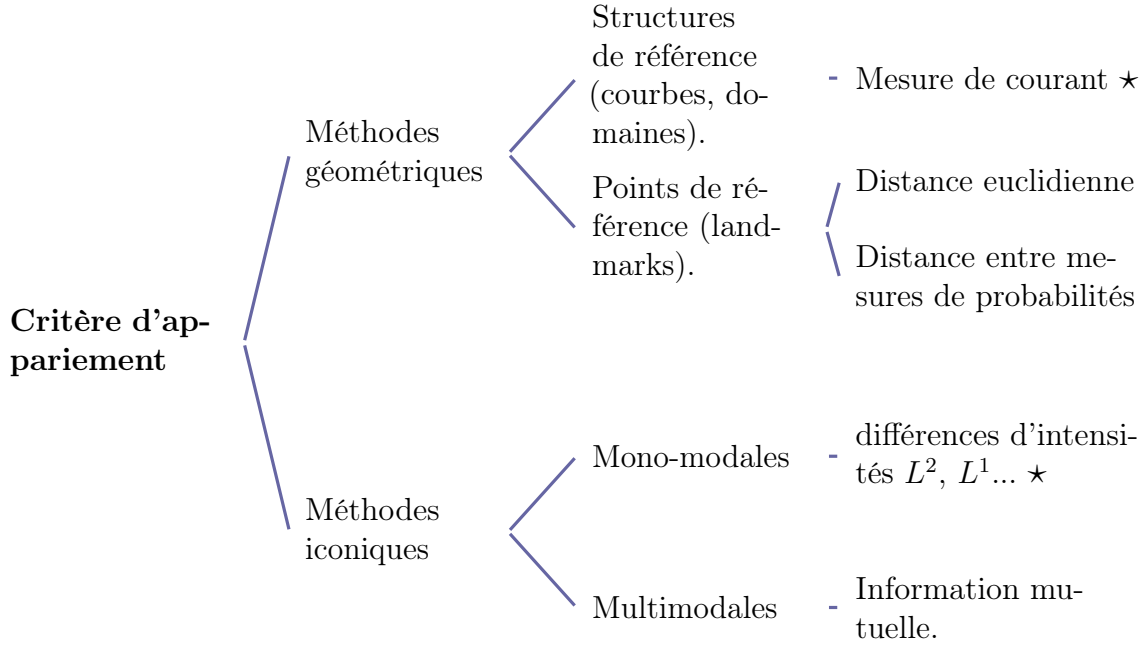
**Critère d'appariement**

Méthodes géométriques

Structures de référence (courbes, domaines).

Mesure de courant ⋆

Points de référence (landmarks).

Distance euclidienne

Distance entre mesures de probabilités

Méthodes iconiques

Mono-modales

différences d'intensités $L^2$, $L^1$... ⋆

Multimodales

Information mutuelle.